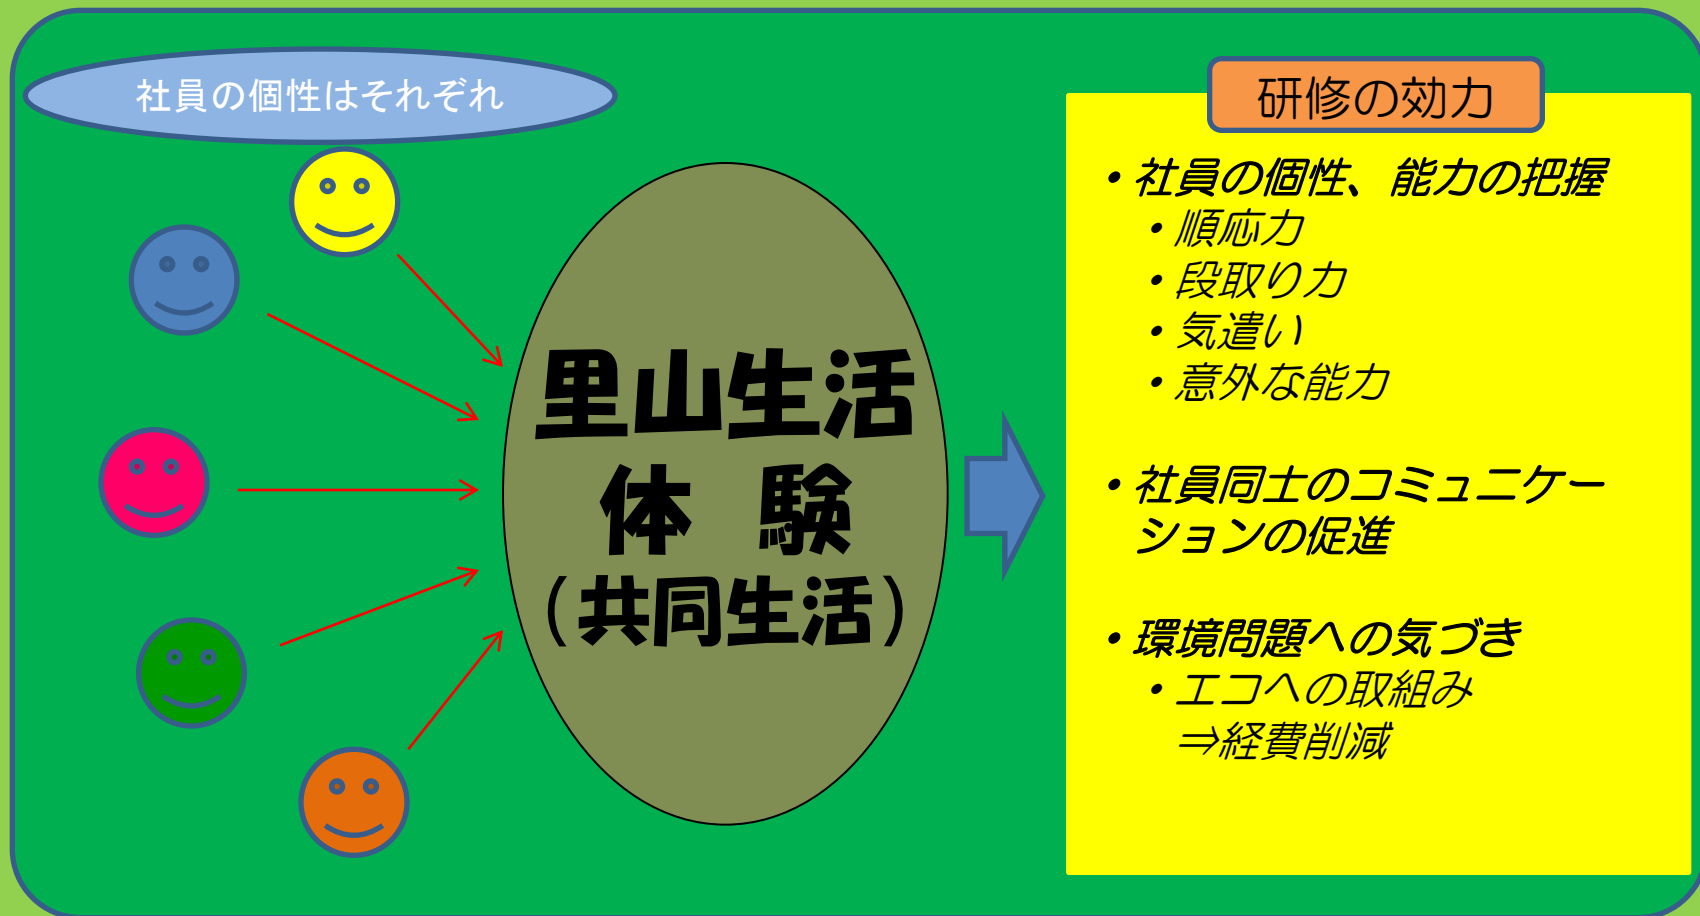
社員の個性はそれぞれ

里山生活
体　験
（共同生活）

研修の効力

• 社員の個性、能力の把握
• 順応力
• 段取り力
• 気遣い
• 意外な能力

• 社員同士のコミュニケーションの促進

• 環境問題への気づき
• エコへの取組み
⇒経費削減